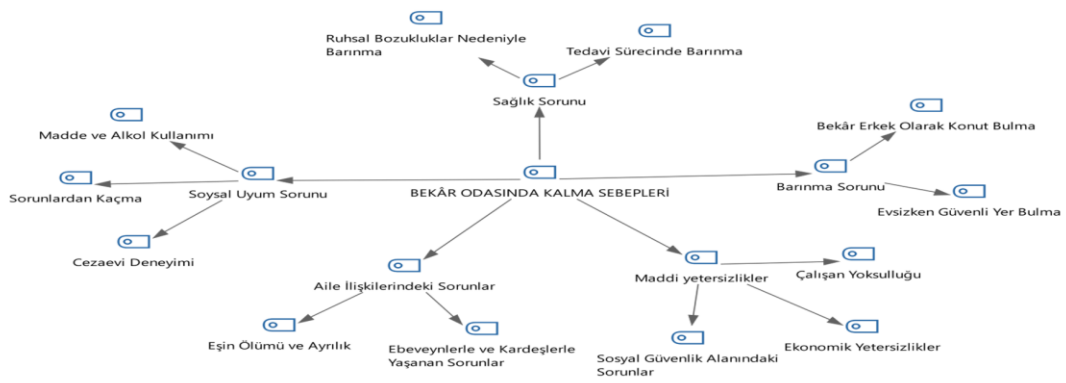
Ruhsal Bozukluklar Nedeniyle Barınma

Tedavi Sürecinde Barınma

Sağlık Sorunu

Madde ve Alkol Kullanımı

Bekâr Erkek Olarak Konut Bulma

Sorunlardan Kaçma

Soysal Uyum Sorunu

BEKÂR ODASINDA KALMA SEBEPLERİ

Barınma Sorunu

Evsizken Güvenli Yer Bulma

Cezaevi Deneyimi

Aile İlişkilerindeki Sorunlar

Maddi yetersizlikler

Çalışan Yoksulluğu

Eşin Ölümü ve Ayrılık

Ebeveynlerle ve Kardeşlerle Yaşanan Sorunlar

Sosyal Güvenlik Alanındaki Sorunlar

Ekonomik Yetersizlikler